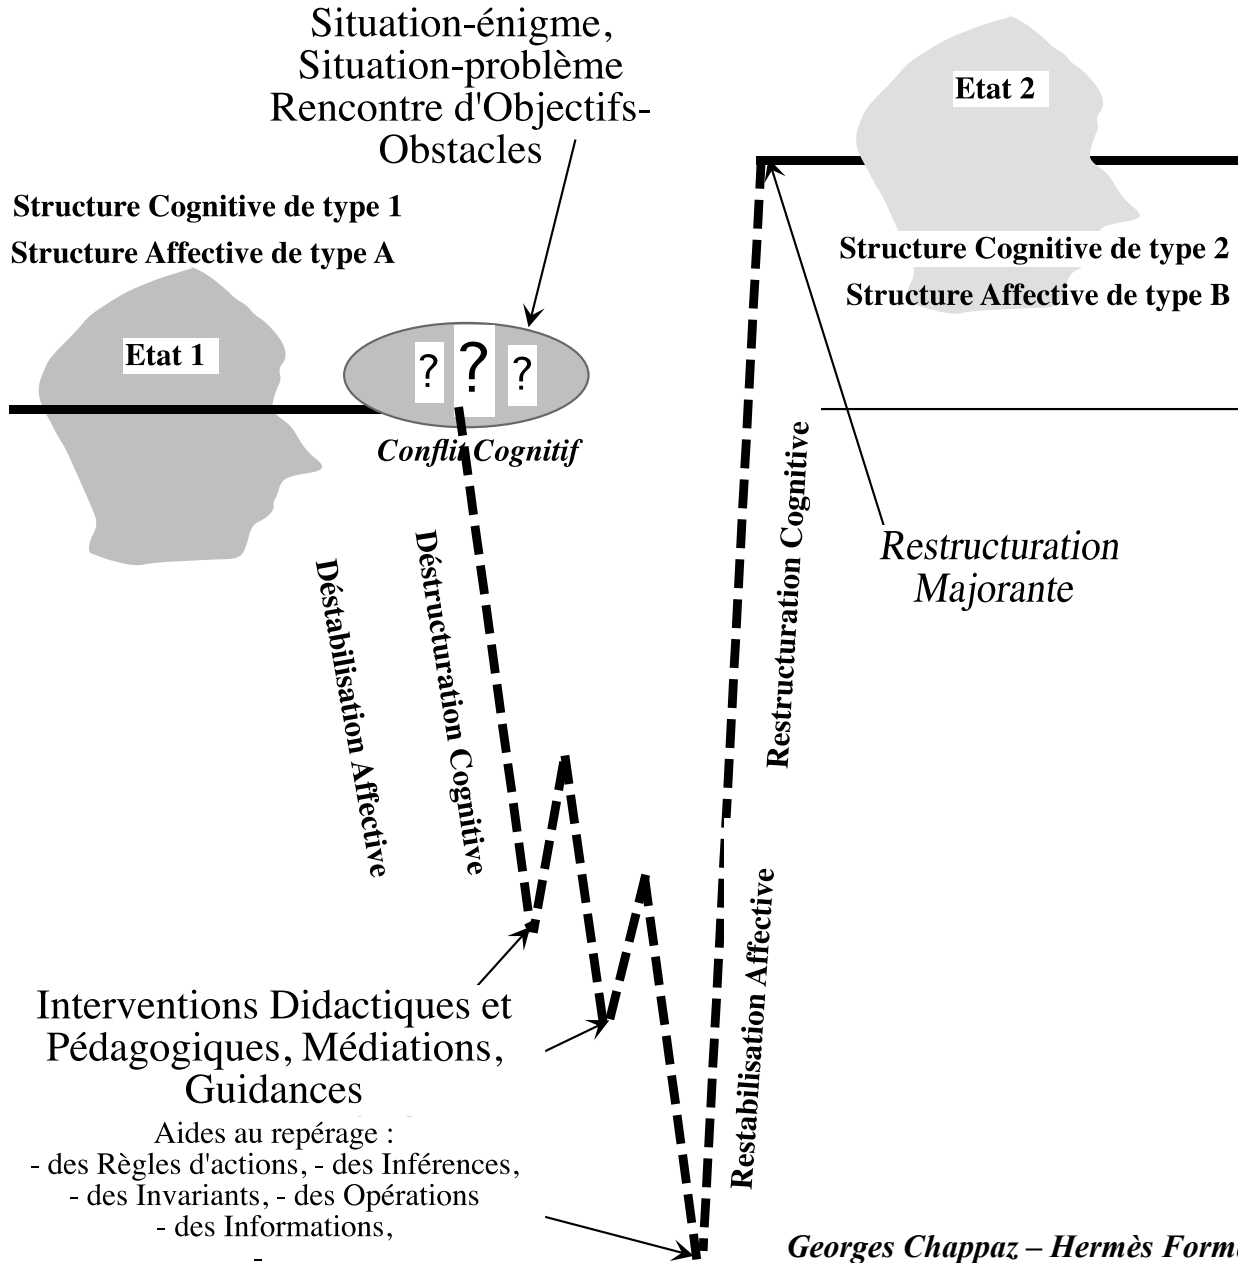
Situation-énigme, Situation-problème Rencontre d'Objectifs-Obstacles

Etat 2

Structure Cognitive de type 1
Structure Affective de type A

Structure Cognitive de type 2
Structure Affective de type B

Etat 1

? ? ?

Conflit Cognitif

Déstabilisation Affective

Déstructuration Cognitive

Restructuration Cognitive

Restructuration Majorante

Restabilisation Affective

Interventions Didactiques et Pédagogiques, Médiations, Guidances

Aides au repérage :
- des Règles d'actions, - des Inférences,
- des Invariants, - des Opérations
- des Informations,
-

Georges Chappaz – Hermès Form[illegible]